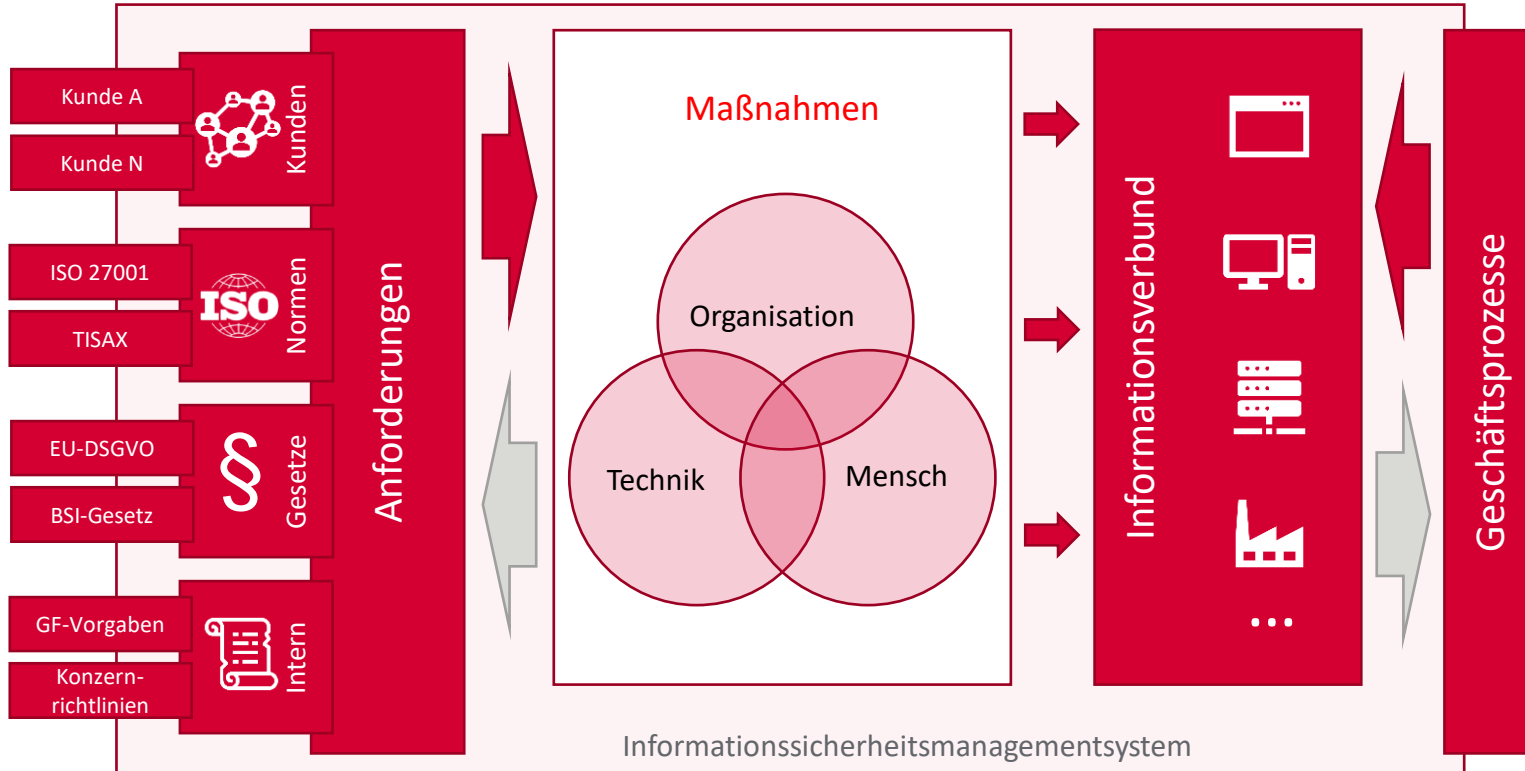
Kunde A

Kunde N

Kunden

ISO 27001

TISAX

ISO

Normen

EU-DSGVO

BSI-Gesetz

§

Gesetze

GF-Vorgaben

Konzern-
richtlinien

Intern

Anforderungen

Maßnahmen

Organisation

Technik

Mensch

Informationsverbund

...

Geschäftsprozesse

Informationssicherheitsmanagementsystem